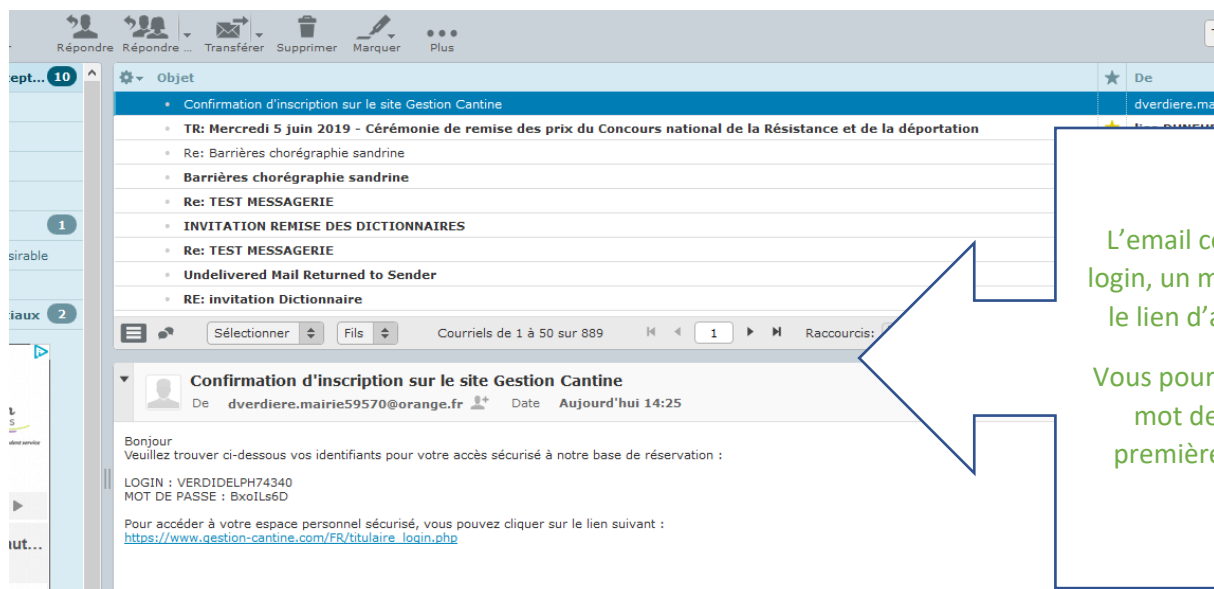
Répondre Répondre ... Transférer Supprimer Marquer Plus

ept... 10

1
sirable

tiaux 2

ut...

Objet
De

Confirmation d'inscription sur le site Gestion Cantine
dverdiere.ma
TR: Mercredi 5 juin 2019 - Cérémonie de remise des prix du Concours national de la Résistance et de la déportation
Re: Barrières chorégraphie sandrine
Barrières chorégraphie sandrine
Re: TEST MESSAGERIE
INVITATION REMISE DES DICTIONNAIRES
Re: TEST MESSAGERIE
Undelivered Mail Returned to Sender
RE: invitation Dictionnaire

Sélectionner Fils Courriels de 1 à 50 sur 889 1 Raccourcis:

Confirmation d'inscription sur le site Gestion Cantine
De dverdiere.mairie59570@orange.fr Date Aujourd'hui 14:25

Bonjour
Veuillez trouver ci-dessous vos identifiants pour votre accès sécurisé à notre base de réservation :

LOGIN : VERDIDELPH74340
MOT DE PASSE : BxoILs6D

Pour accéder à votre espace personnel sécurisé, vous pouvez cliquer sur le lien suivant :
https://www.gestion-cantine.com/FR/titulaire_login.php

L'email c
login, un m
le lien d'a

Vous pour
mot de
première